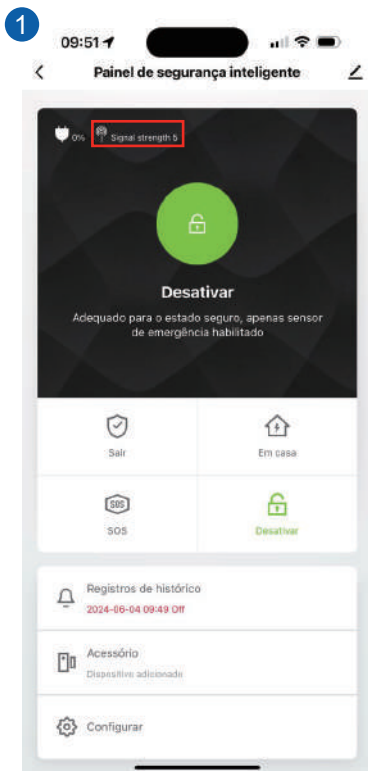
1

09:51

Painel de segurança inteligente

0% Signal strength 5

Desativar

Adequado para o estado seguro, apenas sensor de emergência habilitado

Sair

Em casa

SOS

SOS

Desativar

Registros de histórico
2024-06-04 09:49 Off

Acessório
Dispositivo adicionado

Configurar